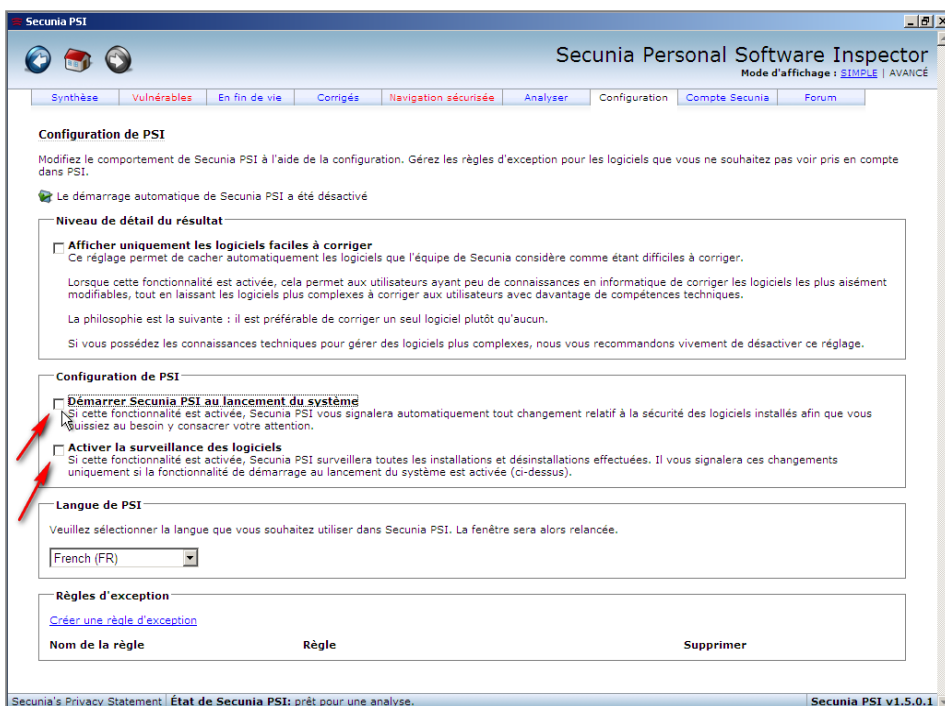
Secunia PSI

Secunia Personal Software Inspector
Mode d'affichage : SIMPLE | AVANCÉ

Synthèse | Vulnérables | En fin de vie | Corrigés | Navigation sécurisée | Analyser | Configuration | Compte Secunia | Forum

Configuration de PSI

Modifiez le comportement de Secunia PSI à l'aide de la configuration. Gérez les règles d'exception pour les logiciels que vous ne souhaitez pas voir pris en compte dans PSI.

Le démarrage automatique de Secunia PSI a été désactivé

Niveau de détail du résultat

Afficher uniquement les logiciels faciles à corriger
Ce réglage permet de cacher automatiquement les logiciels que l'équipe de Secunia considère comme étant difficiles à corriger.

Lorsque cette fonctionnalité est activée, cela permet aux utilisateurs ayant peu de connaissances en informatique de corriger les logiciels les plus aisément modifiables, tout en laissant les logiciels plus complexes à corriger aux utilisateurs avec davantage de compétences techniques.

La philosophie est la suivante : il est préférable de corriger un seul logiciel plutôt qu'aucun.

Si vous possédez les connaissances techniques pour gérer des logiciels plus complexes, nous vous recommandons vivement de désactiver ce réglage.

Configuration de PSI

Démarrer Secunia PSI au lancement du système
Si cette fonctionnalité est activée, Secunia PSI vous signalera automatiquement tout changement relatif à la sécurité des logiciels installés afin que vous puissiez au besoin y consacrer votre attention.

Activer la surveillance des logiciels
Si cette fonctionnalité est activée, Secunia PSI surveillera toutes les installations et désinstallations effectuées. Il vous signalera ces changements uniquement si la fonctionnalité de démarrage au lancement du système est activée (ci-dessus).

Langue de PSI

Veuillez sélectionner la langue que vous souhaitez utiliser dans Secunia PSI. La fenêtre sera alors relancée.

French (FR)

Règles d'exception

Créer une règle d'exception

Nom de la règle | Règle | Supprimer

Secunia's Privacy Statement | État de Secunia PSI: prêt pour une analyse. | Secunia PSI v1.5.0.1